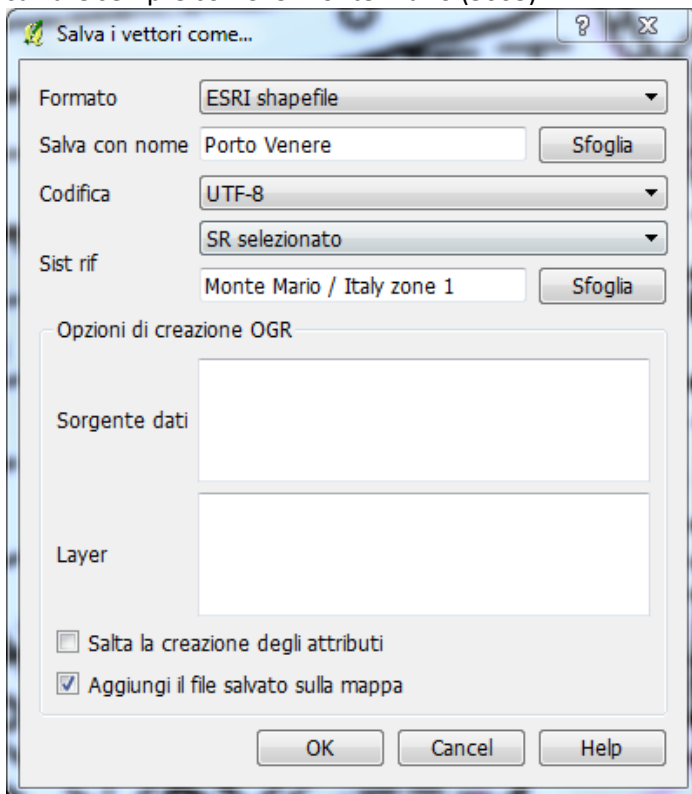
Salva i vettori come...

Formato ESRI shapefile

Salva con nome Porto Venere Sfoglia

Codifica UTF-8

Sist rif SR selezionato

Monte Mario / Italy zone 1 Sfoglia

Opzioni di creazione OGR

Sorgente dati

Layer

Salta la creazione degli attributi

Aggiungi il file salvato sulla mappa

OK Cancel Help